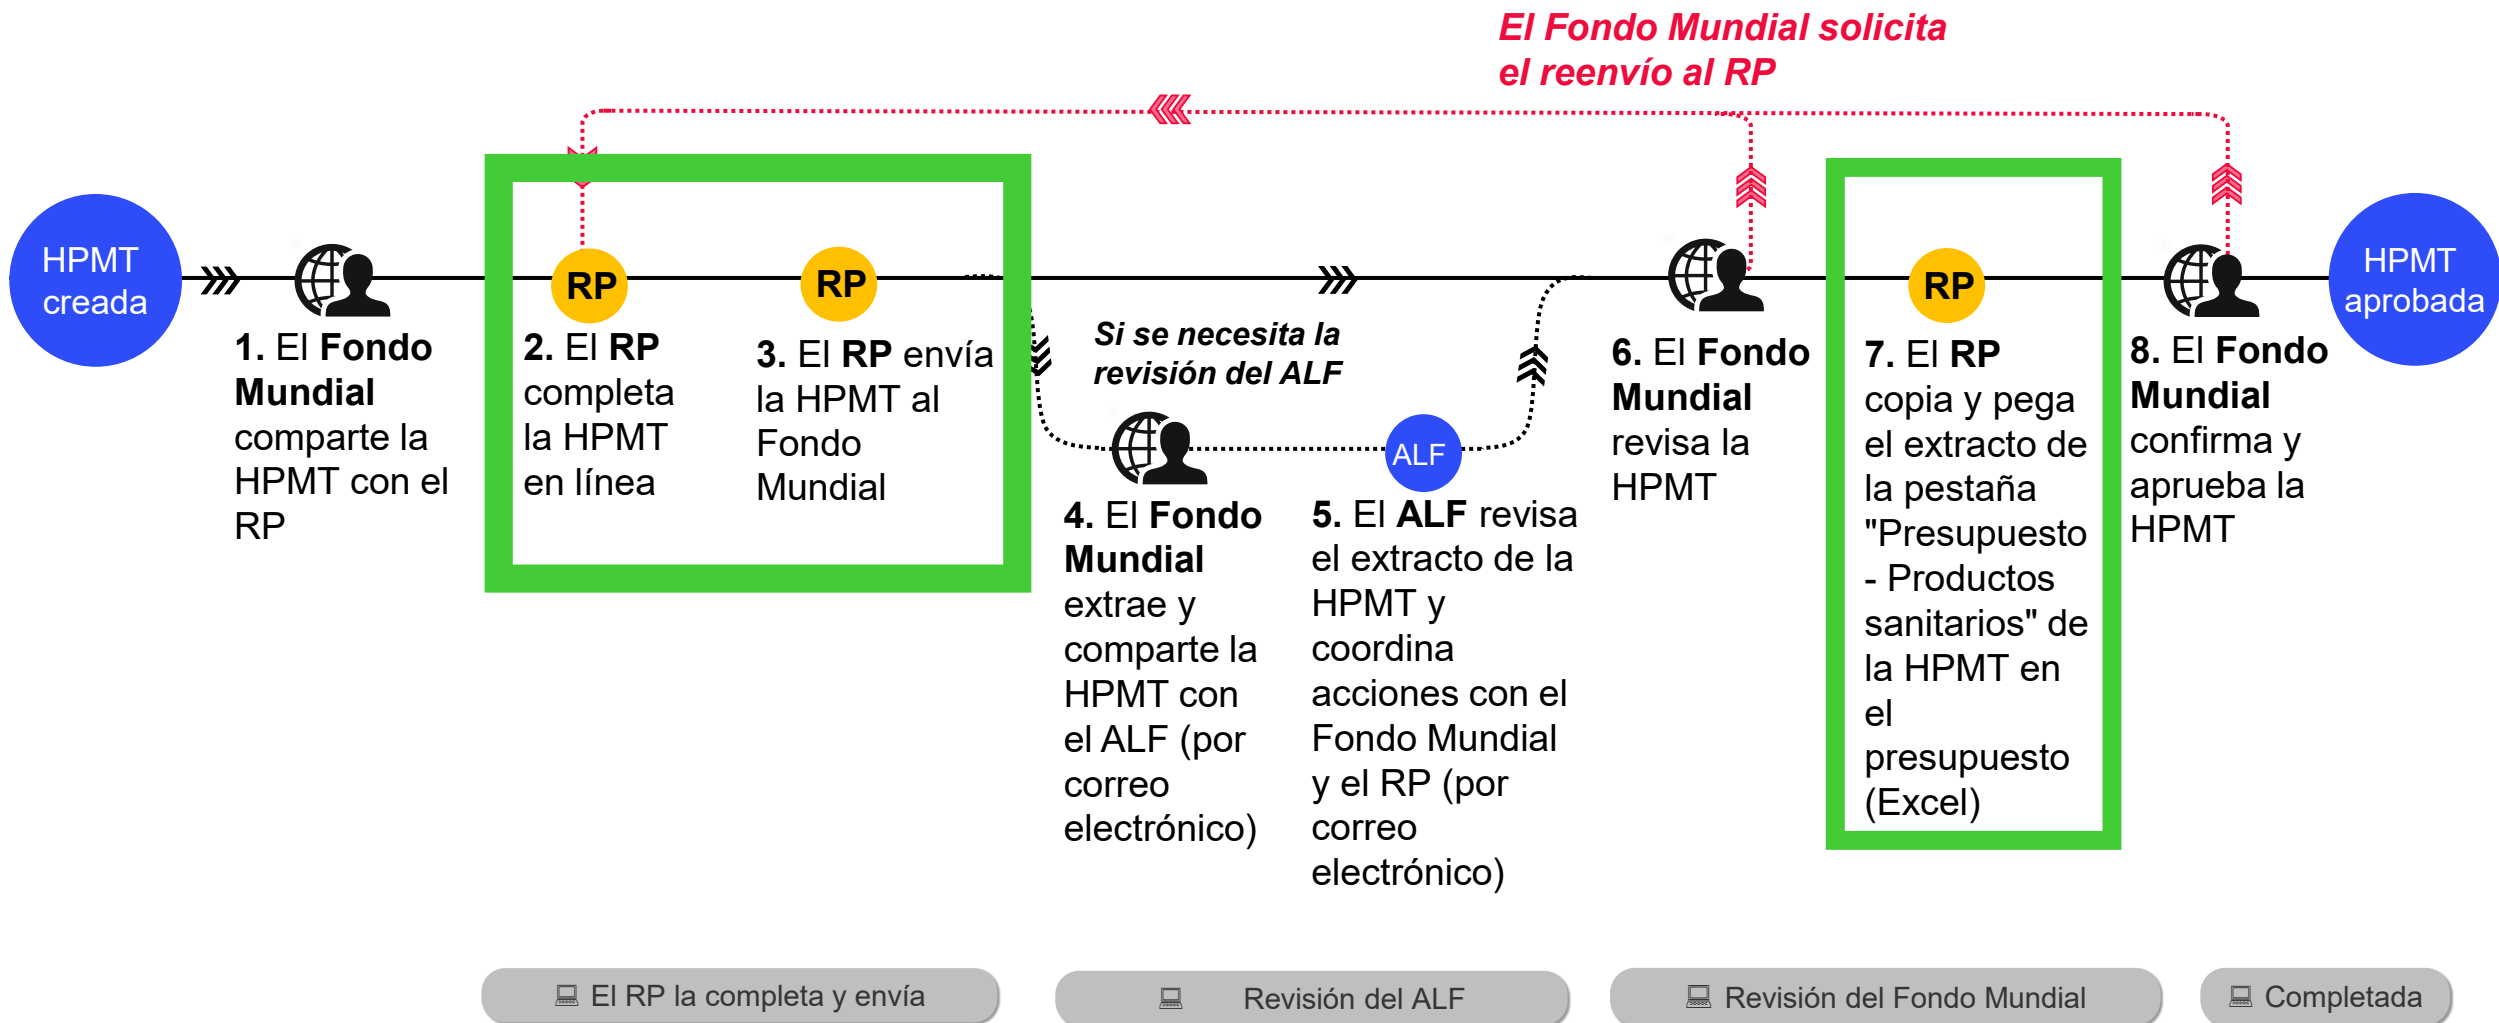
El Fondo Mundial solicita el reenvío al RP

HPMT creada

1. El Fondo Mundial comparte la HPMT con el RP

RP

2. El RP completa la HPMT en línea

RP

3. El RP envía la HPMT al Fondo Mundial

Si se necesita la revisión del ALF

4. El Fondo Mundial extrae y comparte la HPMT con el ALF (por correo electrónico)

ALF

5. El ALF revisa el extracto de la HPMT y coordina acciones con el Fondo Mundial y el RP (por correo electrónico)

6. El Fondo Mundial revisa la HPMT

RP

7. El RP copia y pega el extracto de la pestaña "Presupuesto - Productos sanitarios" de la HPMT en el presupuesto (Excel)

8. El Fondo Mundial confirma y aprueba la HPMT

HPMT aprobada

El RP la completa y envía

Revisión del ALF

Revisión del Fondo Mundial

Completada